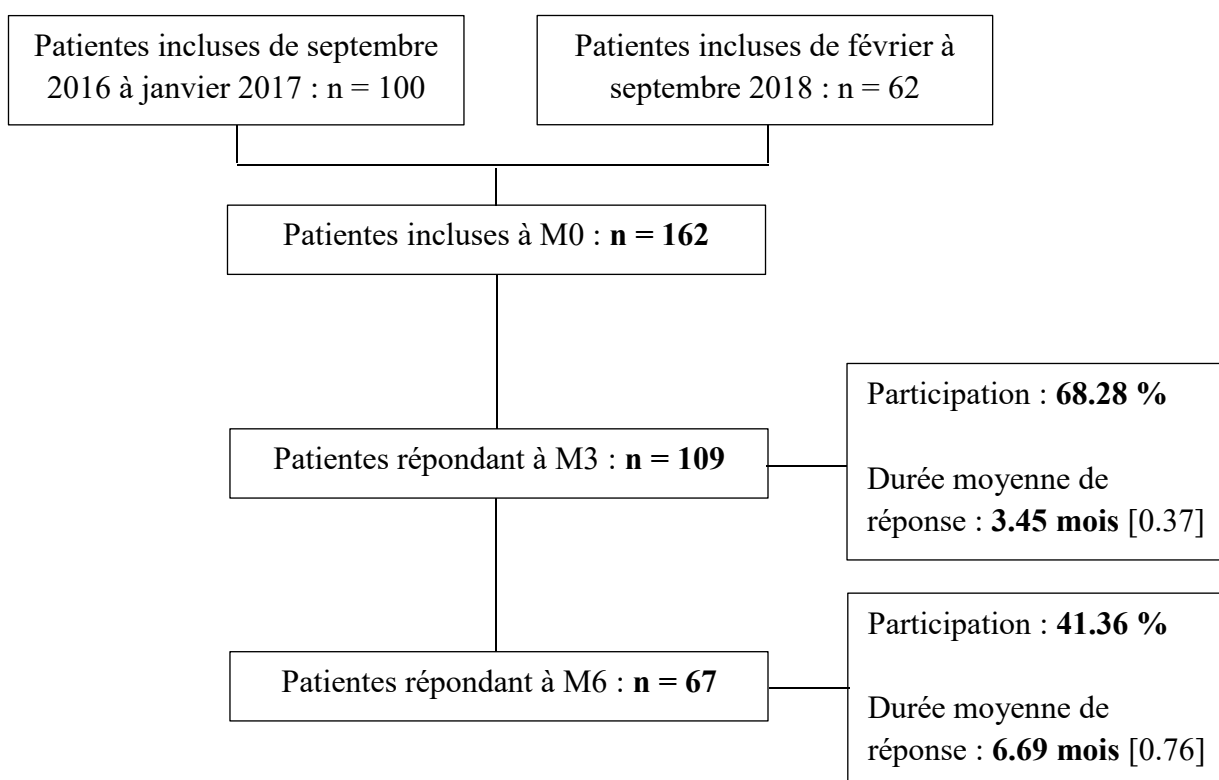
Patientes incluses de septembre 2016 à janvier 2017 : n = 100

Patientes incluses de février à septembre 2018 : n = 62

Patientes incluses à M0 : **n = 162**

Patientes répondant à M3 : **n = 109**

Participation : **68.28 %**

Durée moyenne de réponse : **3.45 mois** [0.37]

Patientes répondant à M6 : **n = 67**

Participation : **41.36 %**

Durée moyenne de réponse : **6.69 mois** [0.76]